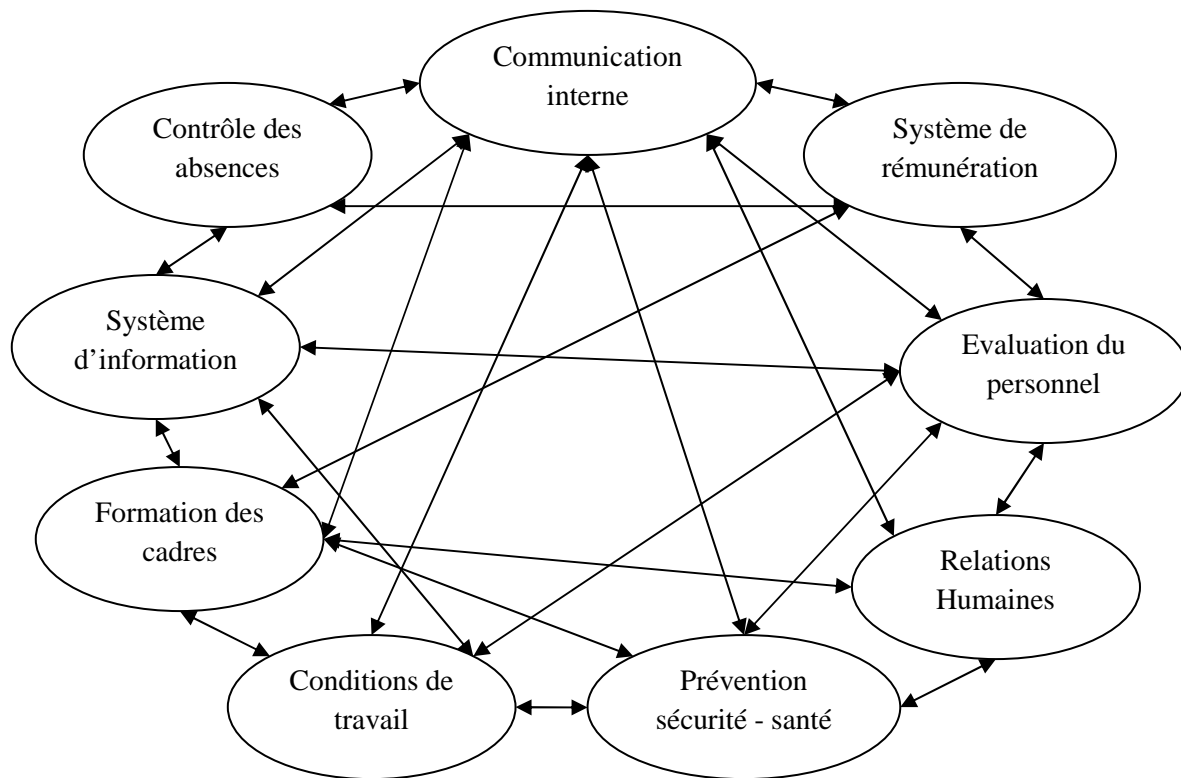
Communication interne

Contrôle des absences

Système de rémunération

Système d'information

Evaluation du personnel

Formation des cadres

Relations Humaines

Conditions de travail

Prévention sécurité - santé